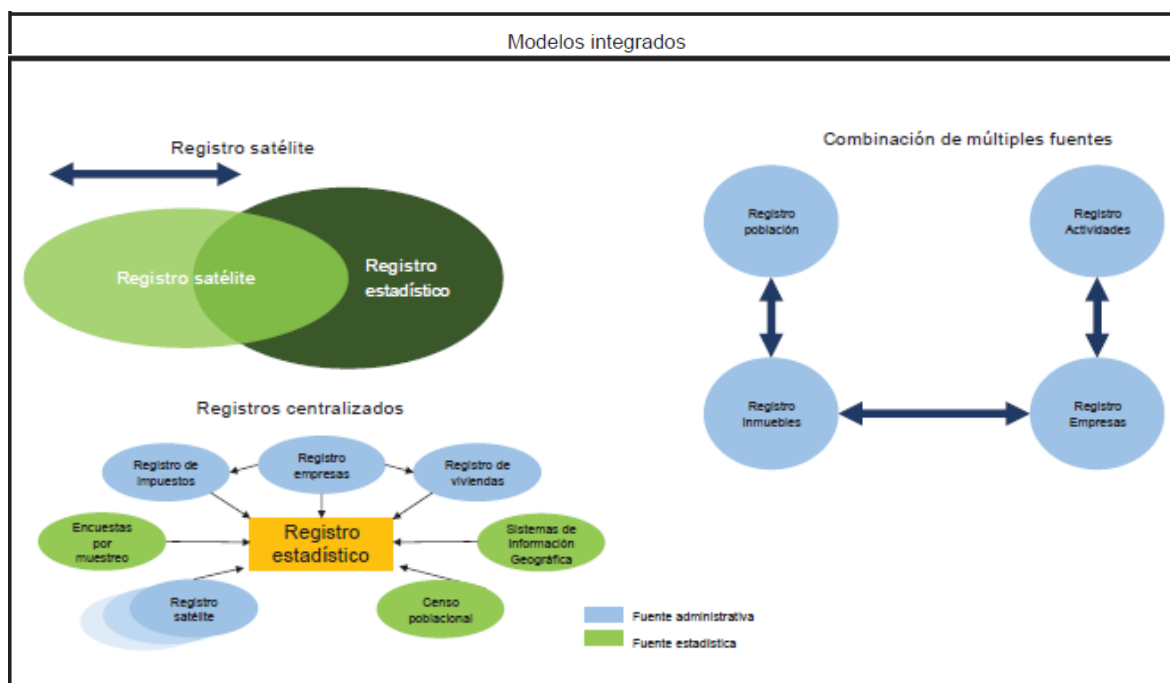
Modelos integrados

Registro satélite

Registro satélite

Registro estadístico

Combinación de múltiples fuentes

Registro población

Registro Actividades

Registro Inmuebles

Registro Empresas

Registros centralizados

Registro de impuestos

Registro empresas

Registro de viviendas

Encuestas por muestreo

Registro estadístico

Sistemas de Información Geográfica

Registro satélite

Censo poblacional

Fuente administrativa

Fuente estadística